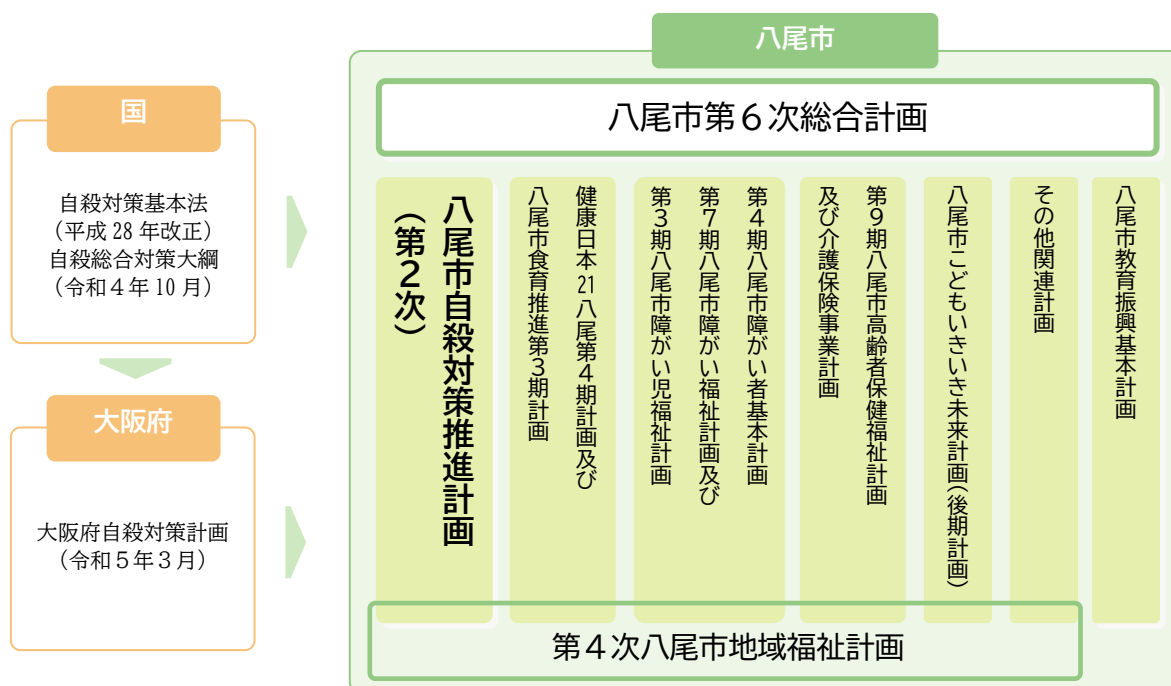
国

自殺対策基本法
（平成 28 年改正）
自殺総合対策大綱
（令和４年 10 月）

大阪府

大阪府自殺対策計画
（令和５年３月）

八尾市

八尾市第６次総合計画

八尾市自殺対策推進計画（第２次）

健康日本 21 八尾第４期計画及び八尾市食育推進第３期計画

第４期八尾市障がい者基本計画
第７期八尾市障がい福祉計画及び第３期八尾市障がい児福祉計画

第９期八尾市高齢者保健福祉計画及び介護保険事業計画

八尾市こどもいきいき未来計画（後期計画）

その他関連計画

八尾市教育振興基本計画

第４次八尾市地域福祉計画